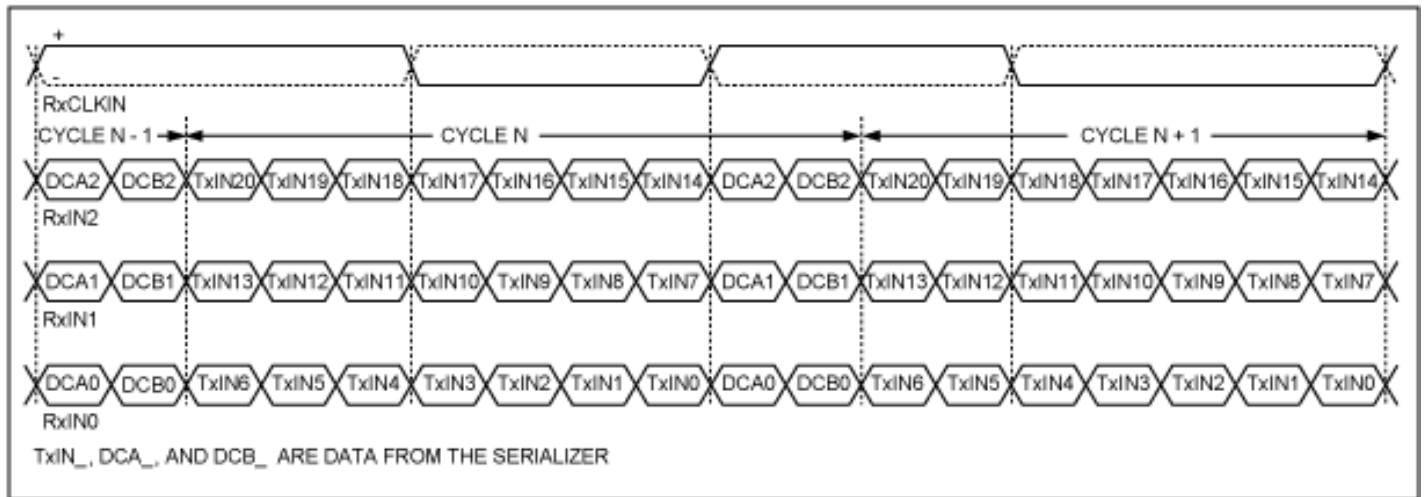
+
-
RxCLKIN
CYCLE N - 1 CYCLE N CYCLE N + 1
DCA2 DCB2 TxIN20 TxIN19 TxIN18 TxIN17 TxIN16 TxIN15 TxIN14 DCA2 DCB2 TxIN20 TxIN19 TxIN18 TxIN17 TxIN16 TxIN15 TxIN14
RxIN2
DCA1 DCB1 TxIN13 TxIN12 TxIN11 TxIN10 TxIN9 TxIN8 TxIN7 DCA1 DCB1 TxIN13 TxIN12 TxIN11 TxIN10 TxIN9 TxIN8 TxIN7
RxIN1
DCA0 DCB0 TxIN6 TxIN5 TxIN4 TxIN3 TxIN2 TxIN1 TxIN0 DCA0 DCB0 TxIN6 TxIN5 TxIN4 TxIN3 TxIN2 TxIN1 TxIN0
RxIN0
TxIN_, DCA_, AND DCB_ ARE DATA FROM THE SERIALIZER